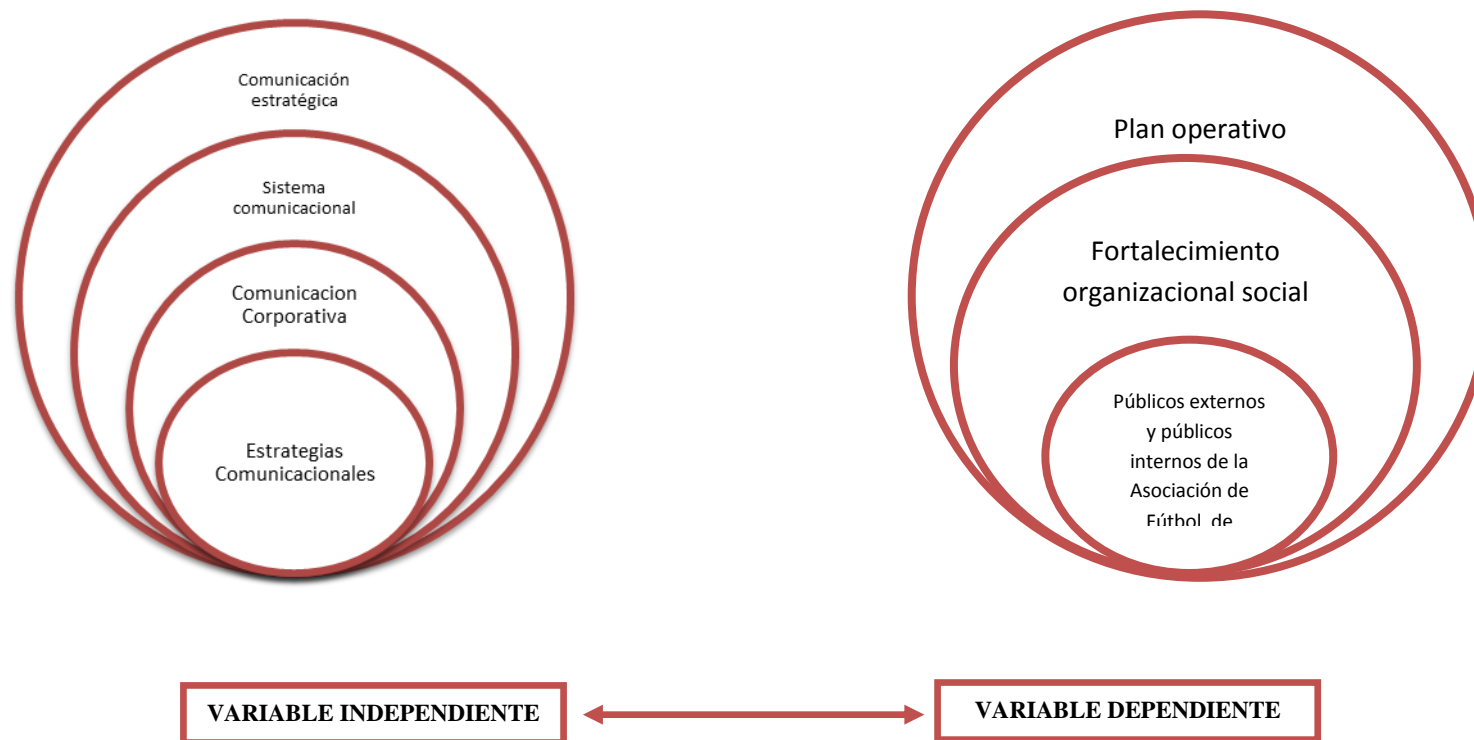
Comunicación estratégica

Sistema comunicacional

Comunicacion Corporativa

Estrategias Comunicacionales

Plan operativo

Fortalecimiento organizacional social

Públicos externos y públicos internos de la Asociación de Fútbol de

VARIABLE INDEPENDIENTE

VARIABLE DEPENDIENTE